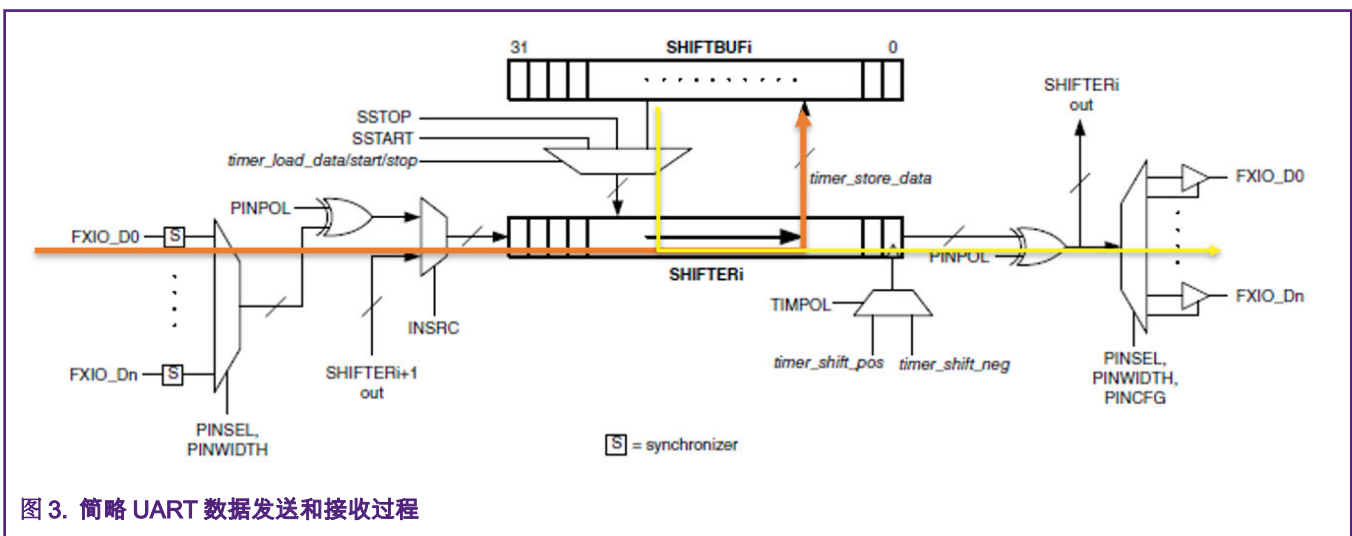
31
SHIFTBUFi
0
SSTOP
SSTART
timer_load_data/start/stop
timer_store_data
SHIFTERi
out
PINPOL
FXIO_D0
S
SHIFTERi
PINPOL
FXIO_D0
FXIO_Dn
FXIO_Dn
S
TIMPOL
INSRC
timer_shift_pos
timer_shift_neg
SHIFTERi+1
out
PINSEL,
PINWIDTH,
PINCFG
PINSEL,
PINWIDTH
S = synchronizer

图 3. 简略 UART 数据发送和接收过程